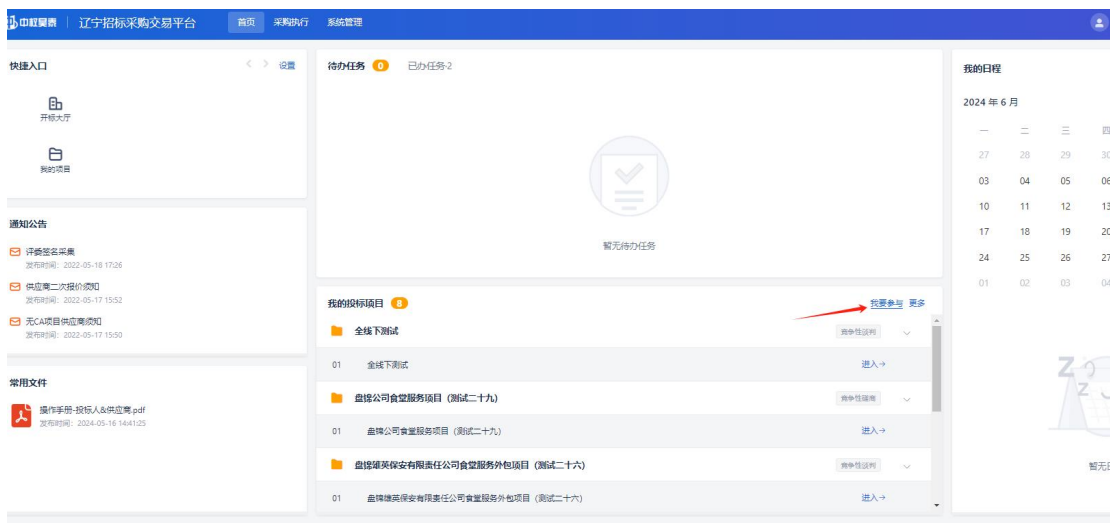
中程贸易 | 辽宁招标采购交易平台 首页 采购执行 系统管理

快捷入口 设置

开标大厅

我的项目

通知公告

评委签名采集
发布时间：2022-05-18 17:26

供应商二次报价须知
发布时间：2022-05-17 15:52

无CA项目供应商须知
发布时间：2022-05-17 15:50

常用文件

操作手册-投标人&供应商.pdf
发布时间：2024-05-16 14:41:25

待办任务 0 已办任务-2

暂无待办任务

我的投标项目 8 我要参与 更多

全线下测试 竞争性谈判

01 全线下测试 进入→

盘锦公司食堂服务项目（测试二十九） 竞争性磋商

01 盘锦公司食堂服务项目（测试二十九） 进入→

盘锦雄英保安有限责任公司食堂服务外包项目（测试二十六） 竞争性谈判

01 盘锦雄英保安有限责任公司食堂服务外包项目（测试二十六） 进入→

我的日程

2024 年 6 月

| 一 | 二 | 三 | 四 |
|---|---|---|---|
| 27 | 28 | 29 | 30 |
| 03 | 04 | 05 | 06 |
| 10 | 11 | 12 | 13 |
| 17 | 18 | 19 | 20 |
| 24 | 25 | 26 | 27 |
| 01 | 02 | 03 | 04 |

暂无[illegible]